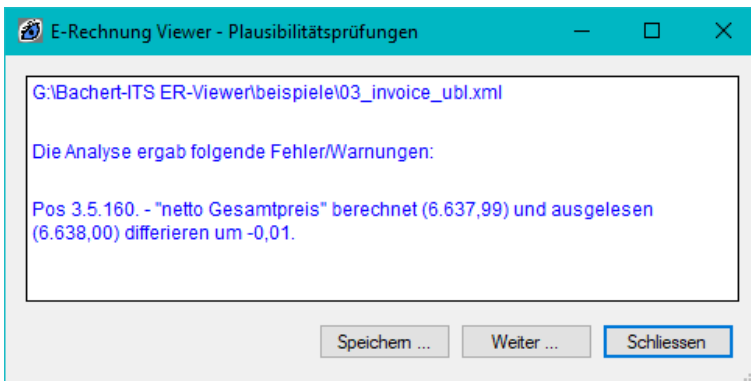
E-Rechnung Viewer - Plausibilitätsprüfungen

G:\Bachert-ITS ER-Viewer\beispiele\03_invoice_ubl.xml

Die Analyse ergab folgende Fehler/Warnungen:

Pos 3.5.160. - "netto Gesamtpreis" berechnet (6.637,99) und ausgelesen (6.638,00) differieren um -0,01.

Speichern ...
Weiter ...
Schliessen